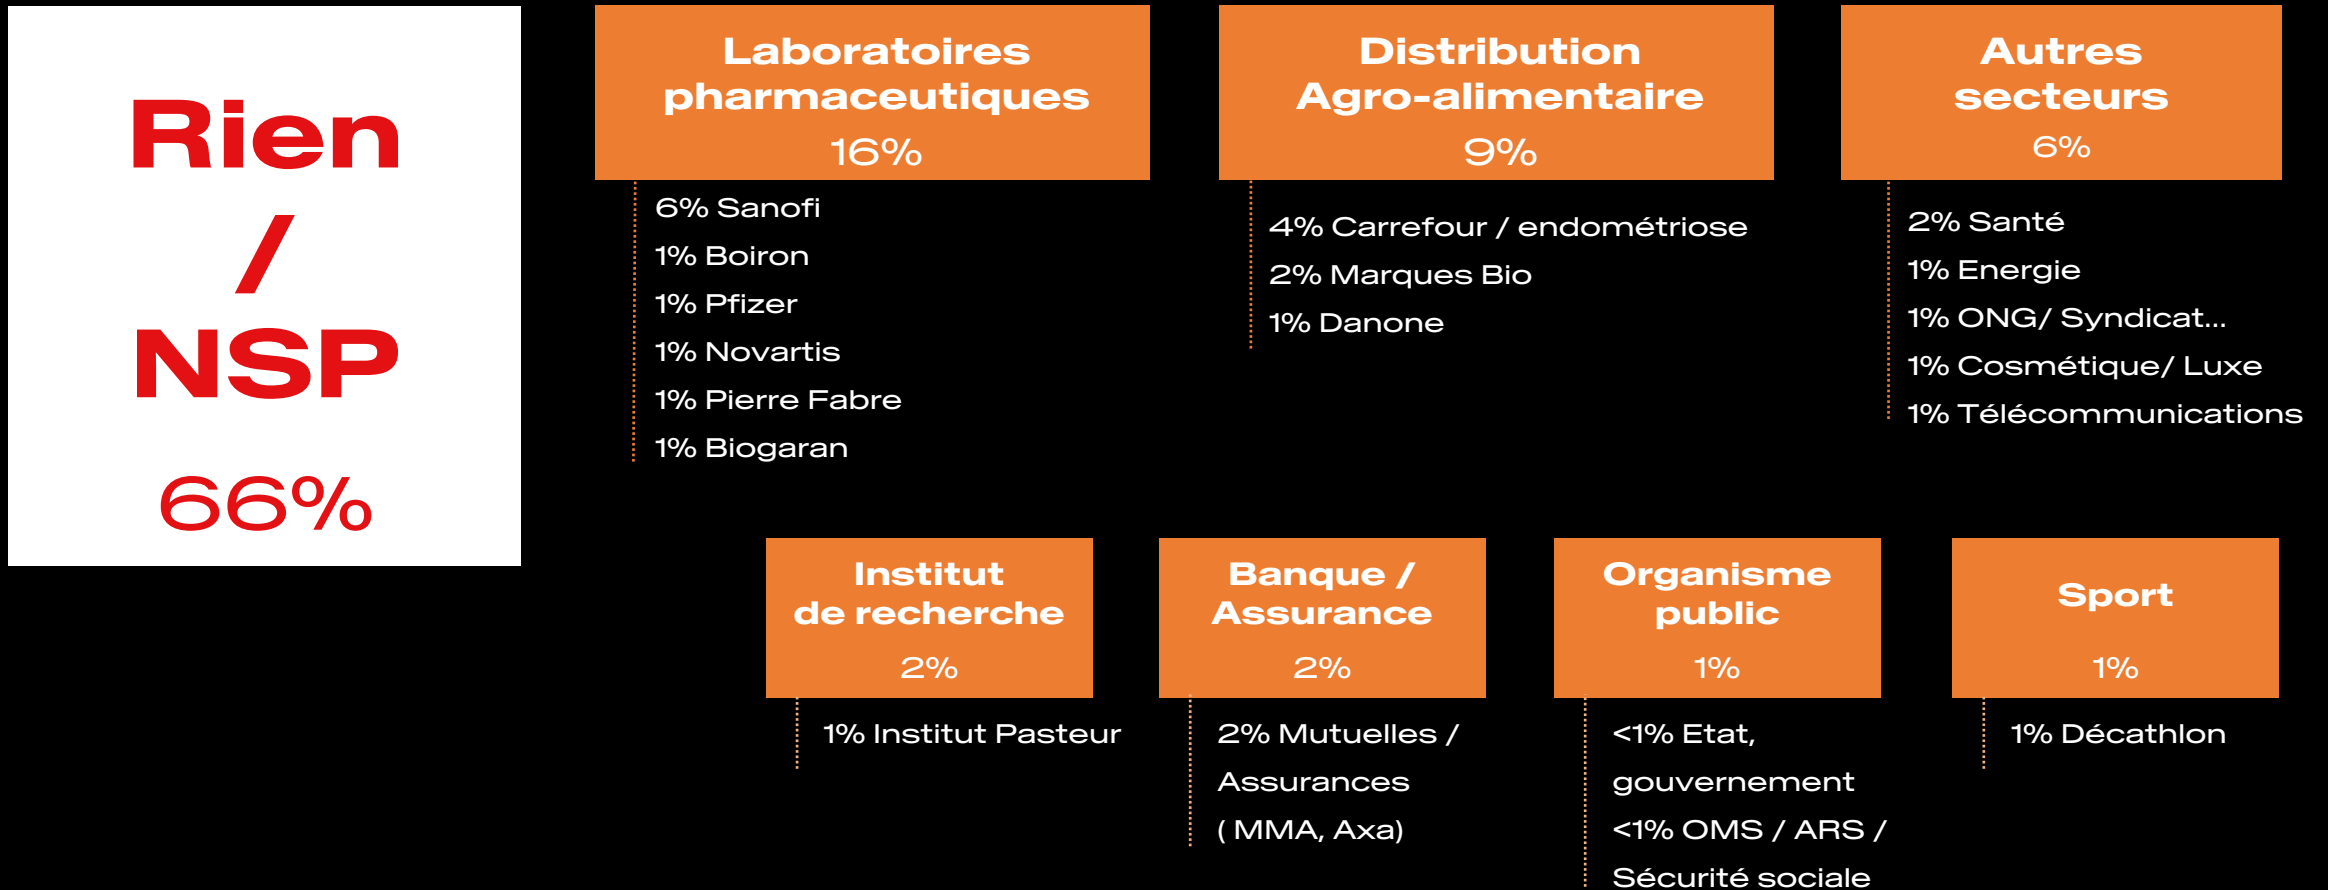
Rien
/
NSP
66%

Laboratoires pharmaceutiques
16%

6% Sanofi
1% Boiron
1% Pfizer
1% Novartis
1% Pierre Fabre
1% Biogaran

Distribution Agro-alimentaire
9%

4% Carrefour / endométriose
2% Marques Bio
1% Danone

Autres secteurs
6%

2% Santé
1% Energie
1% ONG/ Syndicat...
1% Cosmétique/ Luxe
1% Télécommunications

Institut de recherche
2%

1% Institut Pasteur

Banque / Assurance
2%

2% Mutuelles / Assurances ( MMA, Axa)

Organisme public
1%

<1% Etat, gouvernement
<1% OMS / ARS / Sécurité sociale

Sport
1%

1% Décathlon